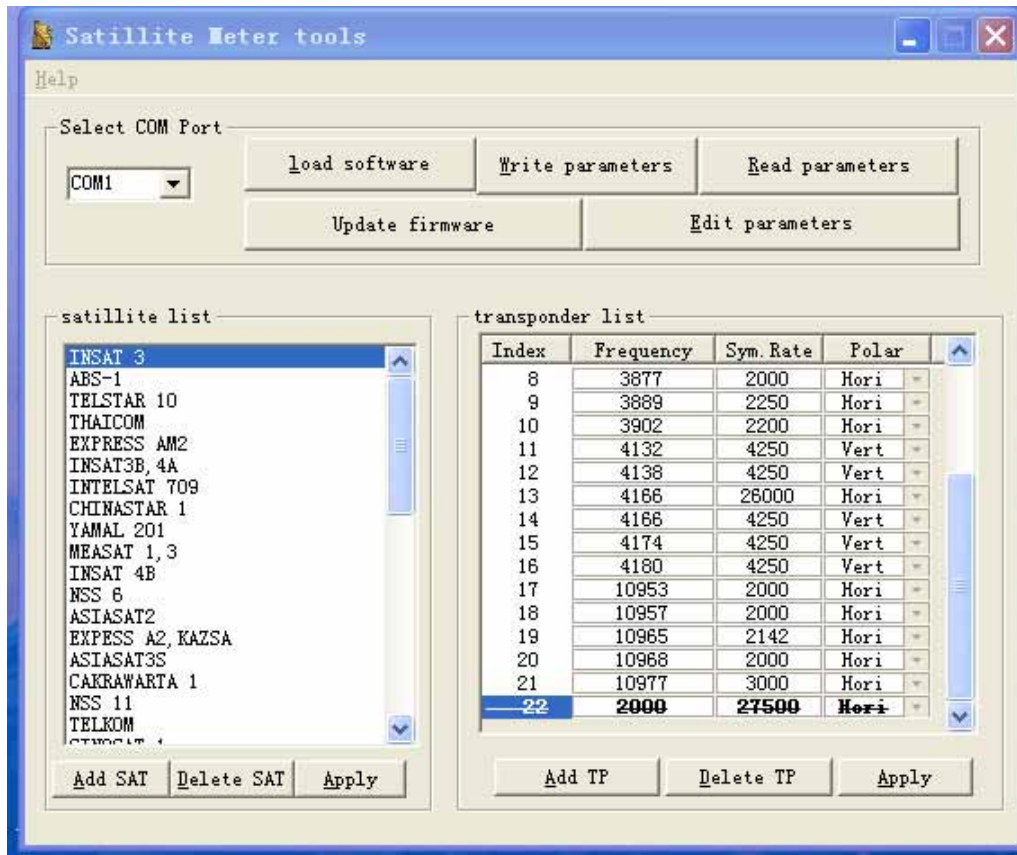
Satillite Meter tools

Help

Select COM Port

COM1

load software

Write parameters

Read parameters

Update firmware

Edit parameters

satillite list

INSAT 3
ABS-1
TELSTAR 10
THAICOM
EXPRESS AM2
INSAT3B, 4A
INTELSAT 709
CHINASTAR 1
YAMAL 201
MEASAT 1, 3
INSAT 4B
NSS 6
ASIASAT2
EXPRESS A2, KAZSA
ASIASAT3S
CAKRAWARTA 1
NSS 11
TELKOM
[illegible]

Add SAT
Delete SAT
Apply

transponder list

| Index | Frequency | Sym. Rate | Polar |
|---|---|---|---|
| 8 | 3877 | 2000 | Hori |
| 9 | 3889 | 2250 | Hori |
| 10 | 3902 | 2200 | Hori |
| 11 | 4132 | 4250 | Vert |
| 12 | 4138 | 4250 | Vert |
| 13 | 4166 | 26000 | Hori |
| 14 | 4166 | 4250 | Vert |
| 15 | 4174 | 4250 | Vert |
| 16 | 4180 | 4250 | Vert |
| 17 | 10953 | 2000 | Hori |
| 18 | 10957 | 2000 | Hori |
| 19 | 10965 | 2142 | Hori |
| 20 | 10968 | 2000 | Hori |
| 21 | 10977 | 3000 | Hori |
| 22 | 2000 | 27500 | Hori |

Add TP
Delete TP
Apply